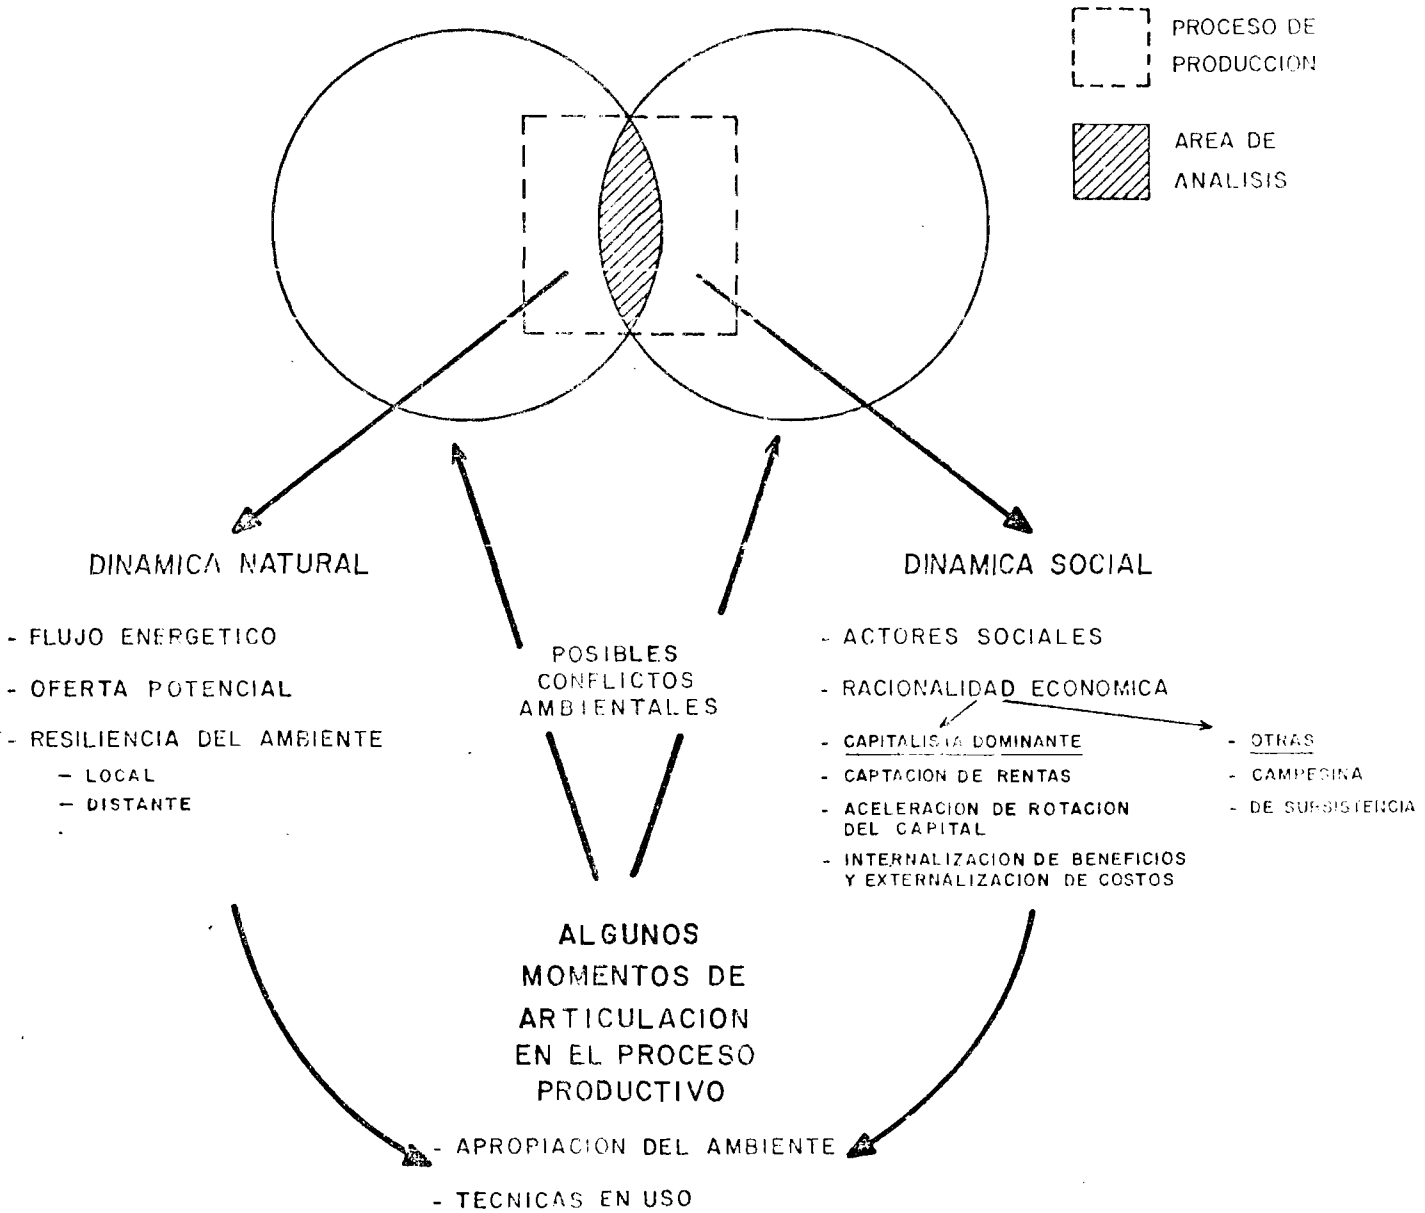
PROCESO DE PRODUCCION

AREA DE ANALISIS

DINAMICA NATURAL

- FLUJO ENERGETICO
- OFERTA POTENCIAL
- RESILIENCIA DEL AMBIENTE
  - LOCAL
  - DISTANTE

POSIBLES CONFLICTOS AMBIENTALES

DINAMICA SOCIAL

- ACTORES SOCIALES
- RACIONALIDAD ECONOMICA
- CAPITALISTA DOMINANTE
- CAPTACION DE RENTAS
- ACELERACION DE ROTACION DEL CAPITAL
- INTERNALIZACION DE BENEFICIOS Y EXTERNALIZACION DE COSTOS

- OTRAS
- CAMPESINA
- DE SUBSISTENCIA

ALGUNOS MOMENTOS DE ARTICULACION EN EL PROCESO PRODUCTIVO

- APROPIACION DEL AMBIENTE
- TECNICAS EN USO